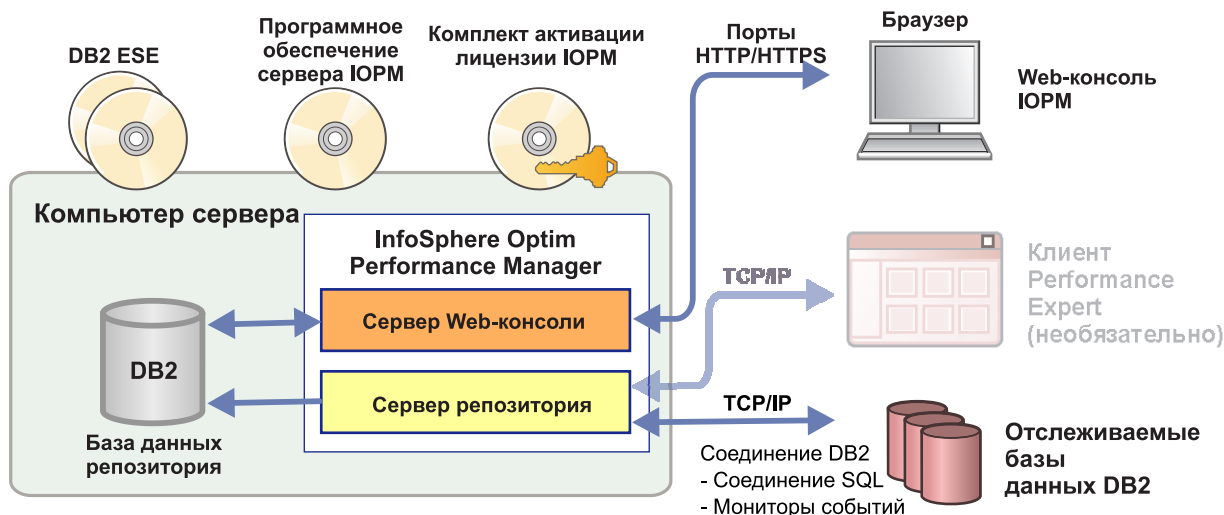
DB2 ESE

Программное обеспечение сервера IOPM

Комплект активации лицензии IOPM

Порты HTTP/HTTPS

Браузер

Web-консоль IOPM

Компьютер сервера

InfoSphere Optim Performance Manager

Сервер Web-консоли

Сервер репозитория

DB2

База данных репозитория

TCP/IP

Клиент Performance Expert (необязательно)

TCP/IP

Соединение DB2
- Соединение SQL
- Мониторы событий

Отслеживаемые базы данных DB2